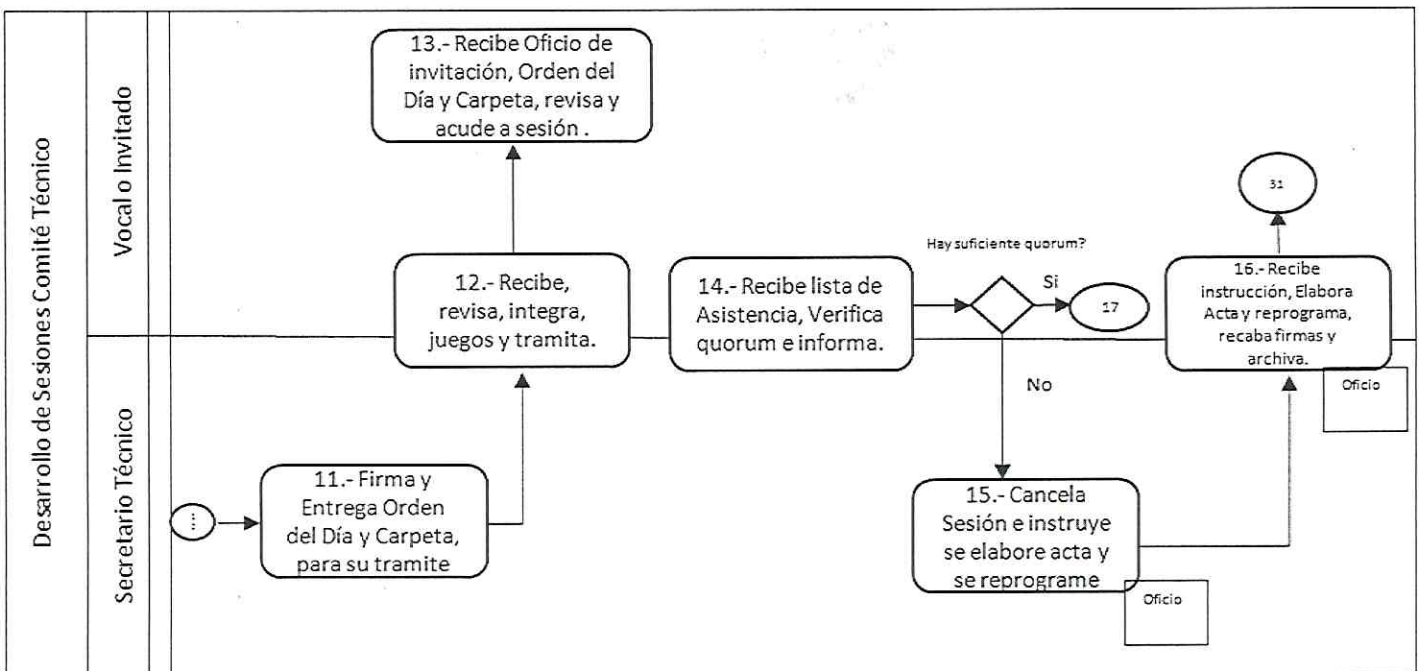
Desarrollo de Sesiones Comité Técnico

Vocal o Invitado

Secretario Técnico

13.- Recibe Oficio de invitación, Orden del Día y Carpeta, revisa y acude a sesión .

12.- Recibe, revisa, integra, juegos y tramita.

14.- Recibe lista de Asistencia, Verifica quorum e informa.

Hay suficiente quorum?

Si

17

No

31

16.- Recibe instrucción, Elabora Acta y reprograma, recaba firmas y archiva.

Oficio

11.- Firma y Entrega Orden del Día y Carpeta, para su tramite

15.- Cancela Sesión e instruye se elabore acta y se reprograme

Oficio